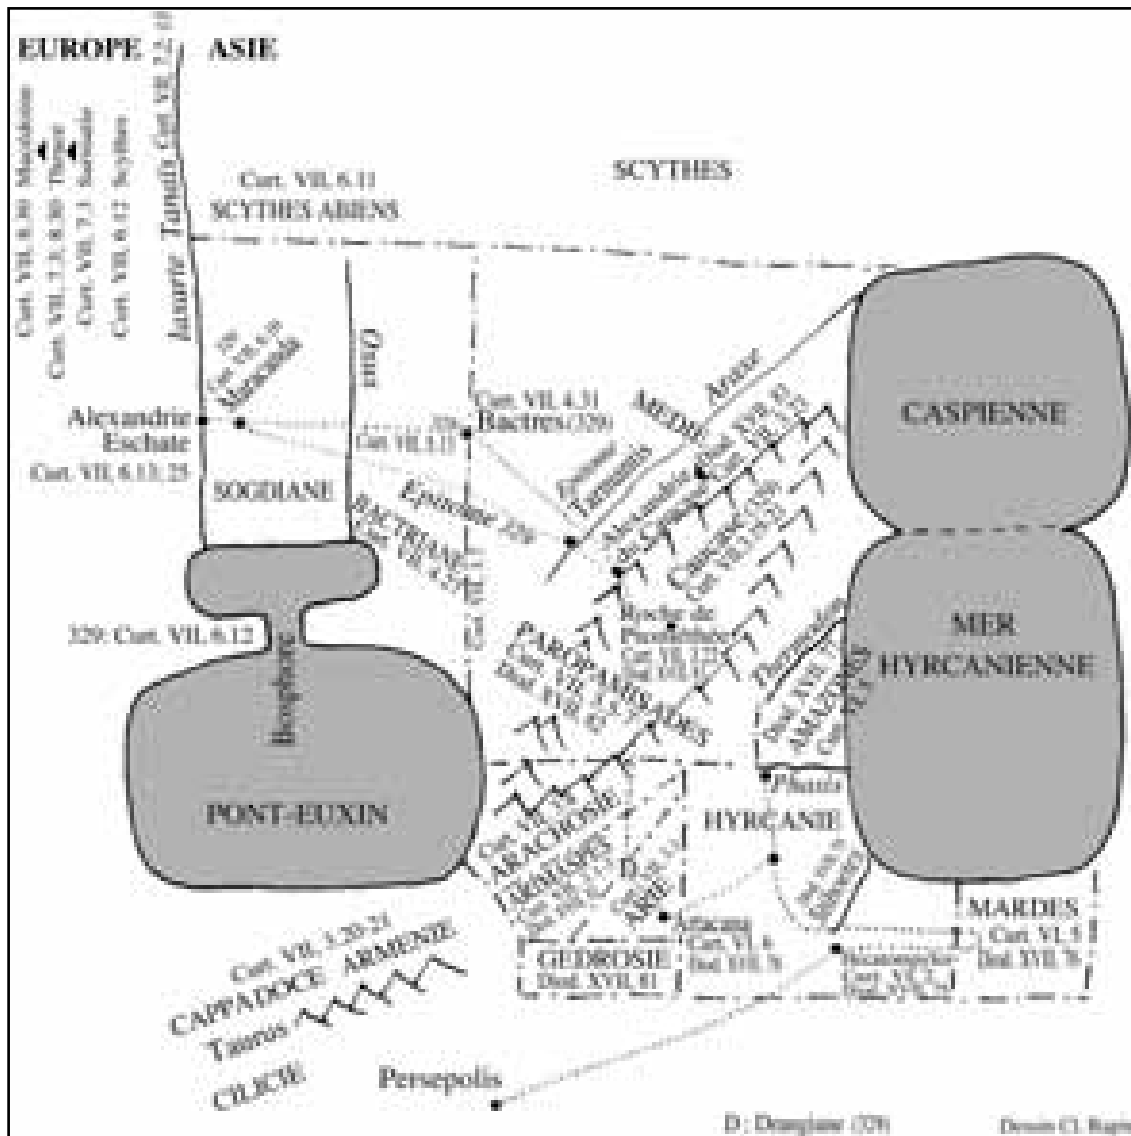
EUROPE ASIE

Curt. VII, 6.10 Macédoine
Curt. VII, 7.3, 8.30 Thrace
Curt. VII, 7.3 Sarmates
Curt. VII, 6.12 Scythes

Iaxarte Tanaïs Curt. VI, 2.13

Curt. VII, 6.11
SCYTHES ABIENS

SCYTHES

Curt. VII, 6.10 Maracanda

Oxus

Alexandrie Eschate
Curt. VII, 6.13, 25

Curt. VII, 4.31
Bactres (329)

Curt. VII, 5.11

MEDIE

Araxe

CASPIENNE

SOGDIANE

BACTRIANE

Epistome 329

Alexandrie du Caucase

Caucase

329: Curt. VII, 6.12

Bosphore

PAROPAMISADES

Roche de Prométhée

MER HYRCANIENNE

AMAZONES

Phasis

PONT-EUXIN

ARACHOSIE

HYRCANIE

ARIE

Artacoana

GEDROSIE
Diod. XVII, 81

Curt. VI, 6
Diod. XVII, 78

Hécatompylos

MARDES
Curt. VI, 5
Diod. XVII, 76

Curt. VII, 3.20-21
CAPPADOCE ARMENIE
Taurus
CILICIE

Persepolis

D : Drangiane (329)

Dessin Cl. Rapin